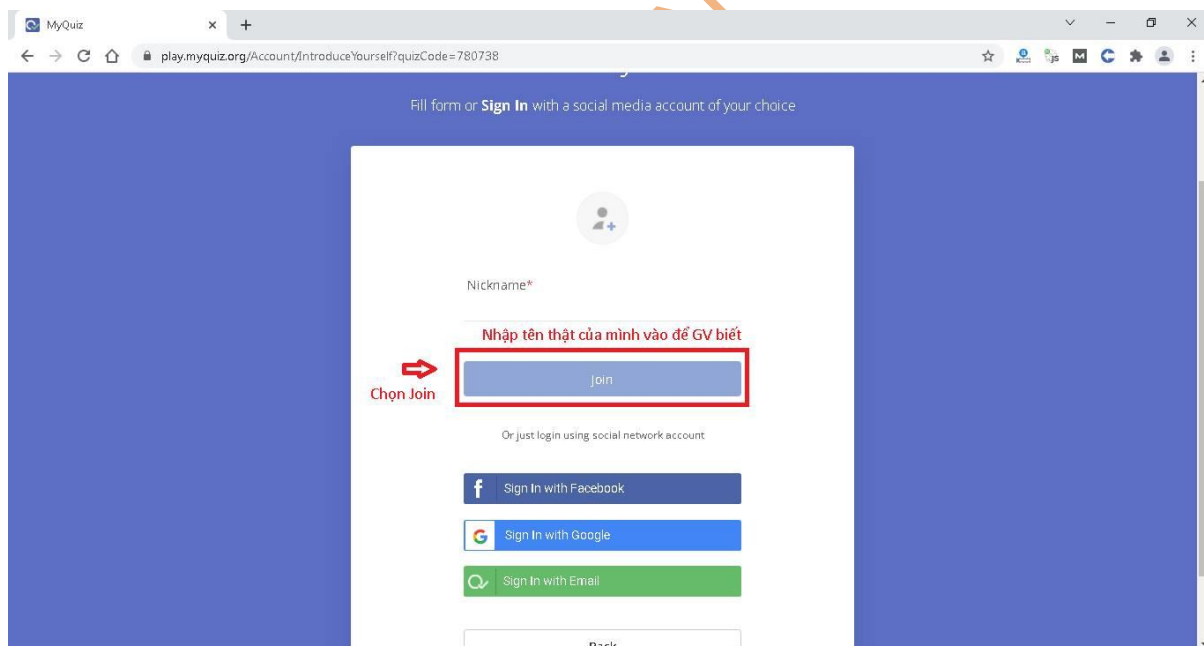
MyQuiz

play.myquiz.org/Account/IntroduceYourself?quizCode=780738

Fill form or **Sign In** with a social media account of your choice

Nickname*

Nhập tên thật của mình vào để GV biết

Chọn Join

Join

Or just login using social network account

Sign In with Facebook

Sign In with Google

Sign In with Email

Back